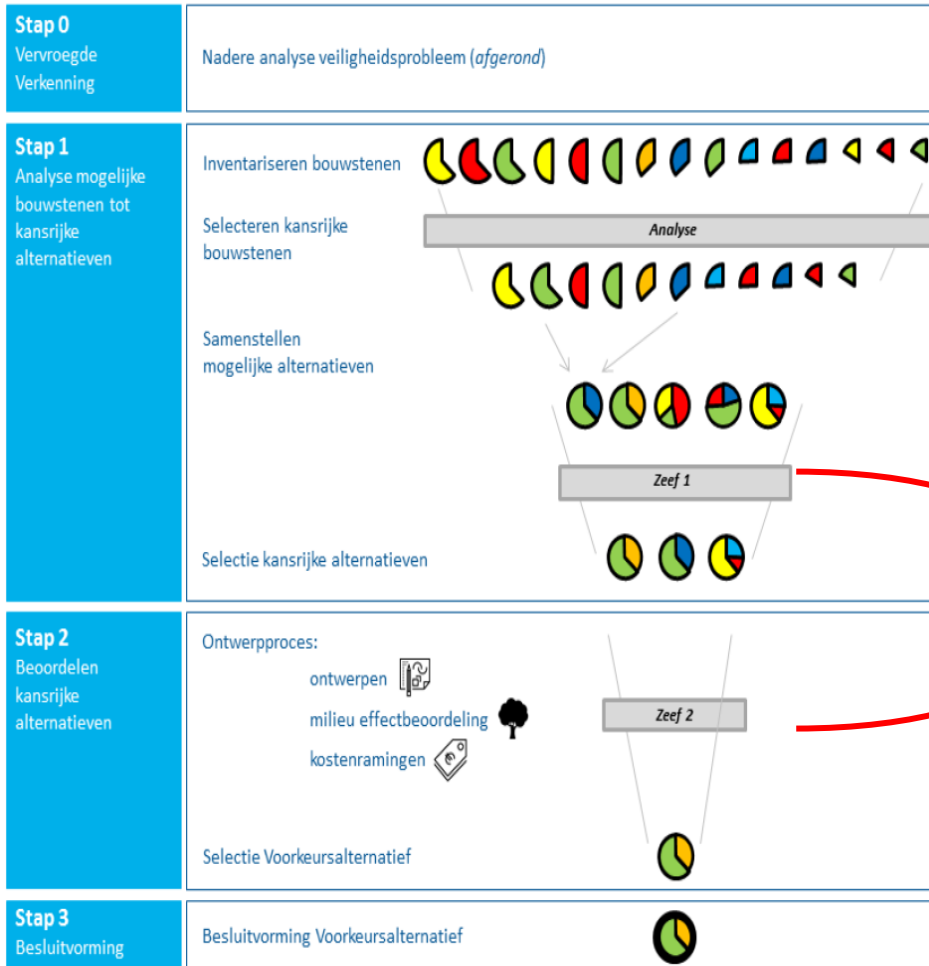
Stap 0
Vervroegde Verkenning

Nadere analyse veiligheidsprobleem (afgerond)

Stap 1
Analyse mogelijke bouwstenen tot kansrijke alternatieven

Inventariseren bouwstenen

Selecteren kansrijke bouwstenen

Analyse

Samenstellen mogelijke alternatieven

Zeef 1

Selectie kansrijke alternatieven

Stap 2
Beoordelen kansrijke alternatieven

Ontwerpproces:
ontwerpen
milieu effectbeoordeling
kostenramingen

Zeef 2

Selectie Voorkeursalternatief

Stap 3
Besluitvorming

Besluitvorming Voorkeursalternatief